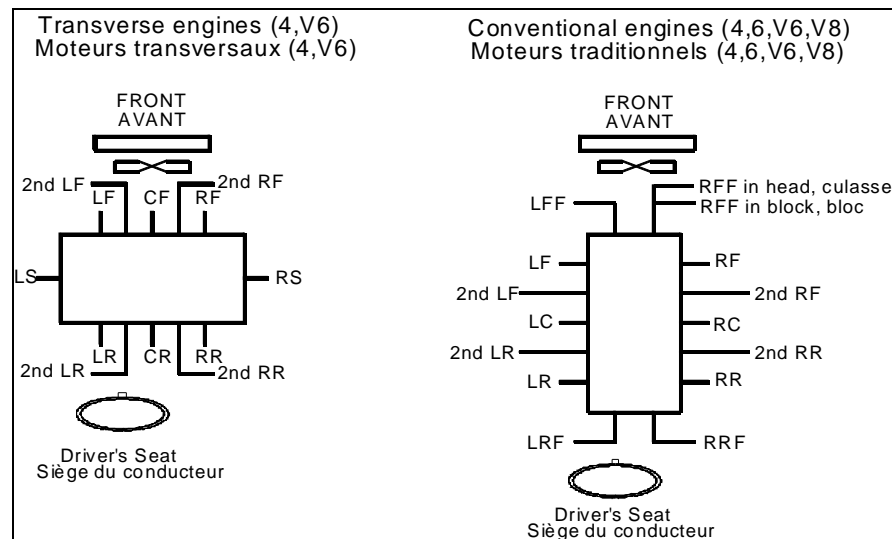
Transverse engines (4,V6)
Moteurs transversaux (4,V6)

FRONT
AVANT

2nd LF
LF
CF
RF
2nd RF
LS
RS
LR
CR
RR
2nd LR
2nd RR

Driver's Seat
Siège du conducteur

Conventional engines (4,6,V6,V8)
Moteurs traditionnels (4,6,V6,V8)

FRONT
AVANT

LFF
RFF in head, culasse
RFF in block, bloc
LF
RF
2nd LF
2nd RF
LC
RC
2nd LR
2nd RR
LR
RR
LRF
RRF

Driver's Seat
Siège du conducteur